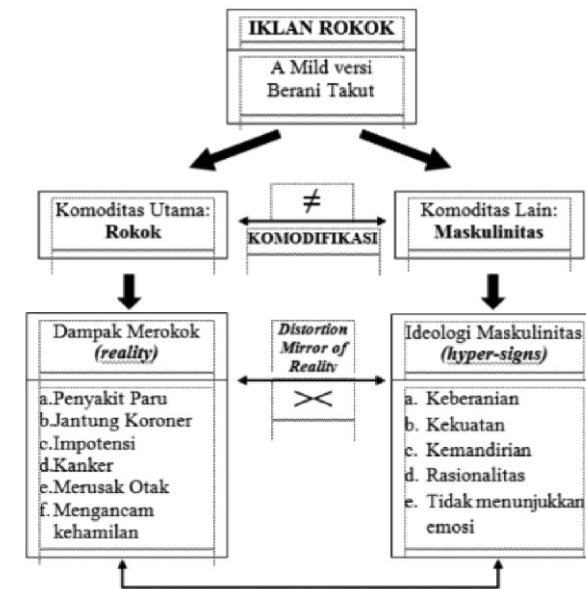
IKLAN ROKOK

A Mild versi Berani Takut

Komoditas Utama: **Rokok**

≠

KOMODIFIKASI

Komoditas Lain: **Maskulinitas**

Dampak Merokok *(reality)*

*Distortion Mirror of Reality*

$><$

Ideologi Maskulinitas *(hyper-signs)*

a.Penyakit Paru
b.Jantung Koroner
c.Impotensi
d.Kanker
e.Merusak Otak
f. Mengancam kehamilan

a. Keberanian
b. Kekuatan
c. Kemandirian
d. Rasionalitas
e. Tidak menunjukkan emosi